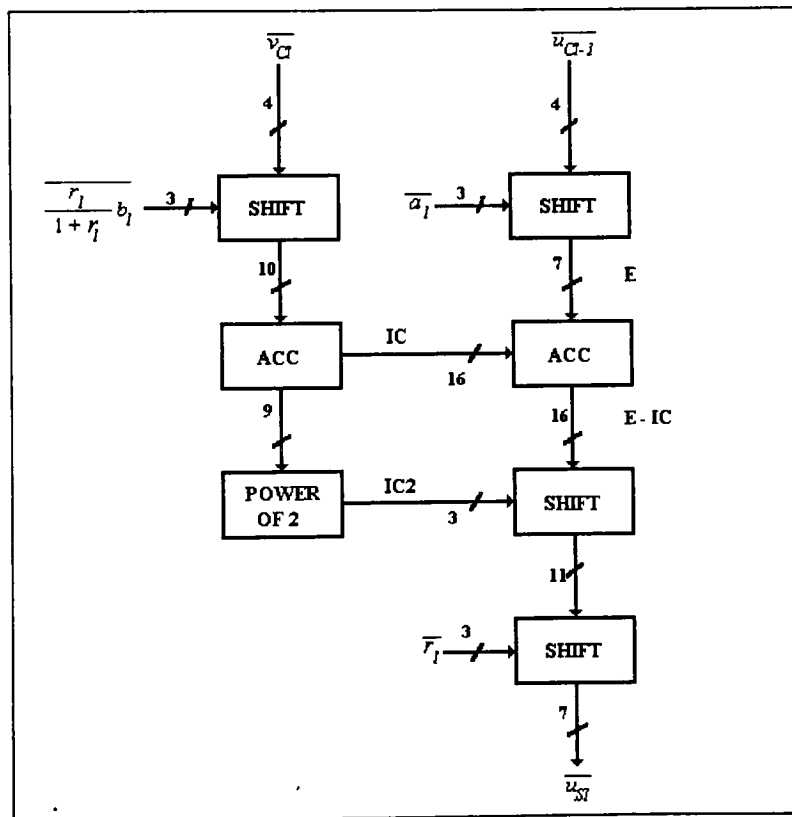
$\overline{v_{CI}}$

4

$\overline{u_{CI-1}}$

4

$\overline{\frac{r_l}{1+r_l}b_l}$ 3

SHIFT

$\overline{a_l}$ 3

SHIFT

10

7

E

ACC

IC

16

ACC

9

16

E - IC

POWER OF 2

IC2

3

SHIFT

11

$\overline{r_l}$ 3

SHIFT

7

$\overline{u_{SI}}$